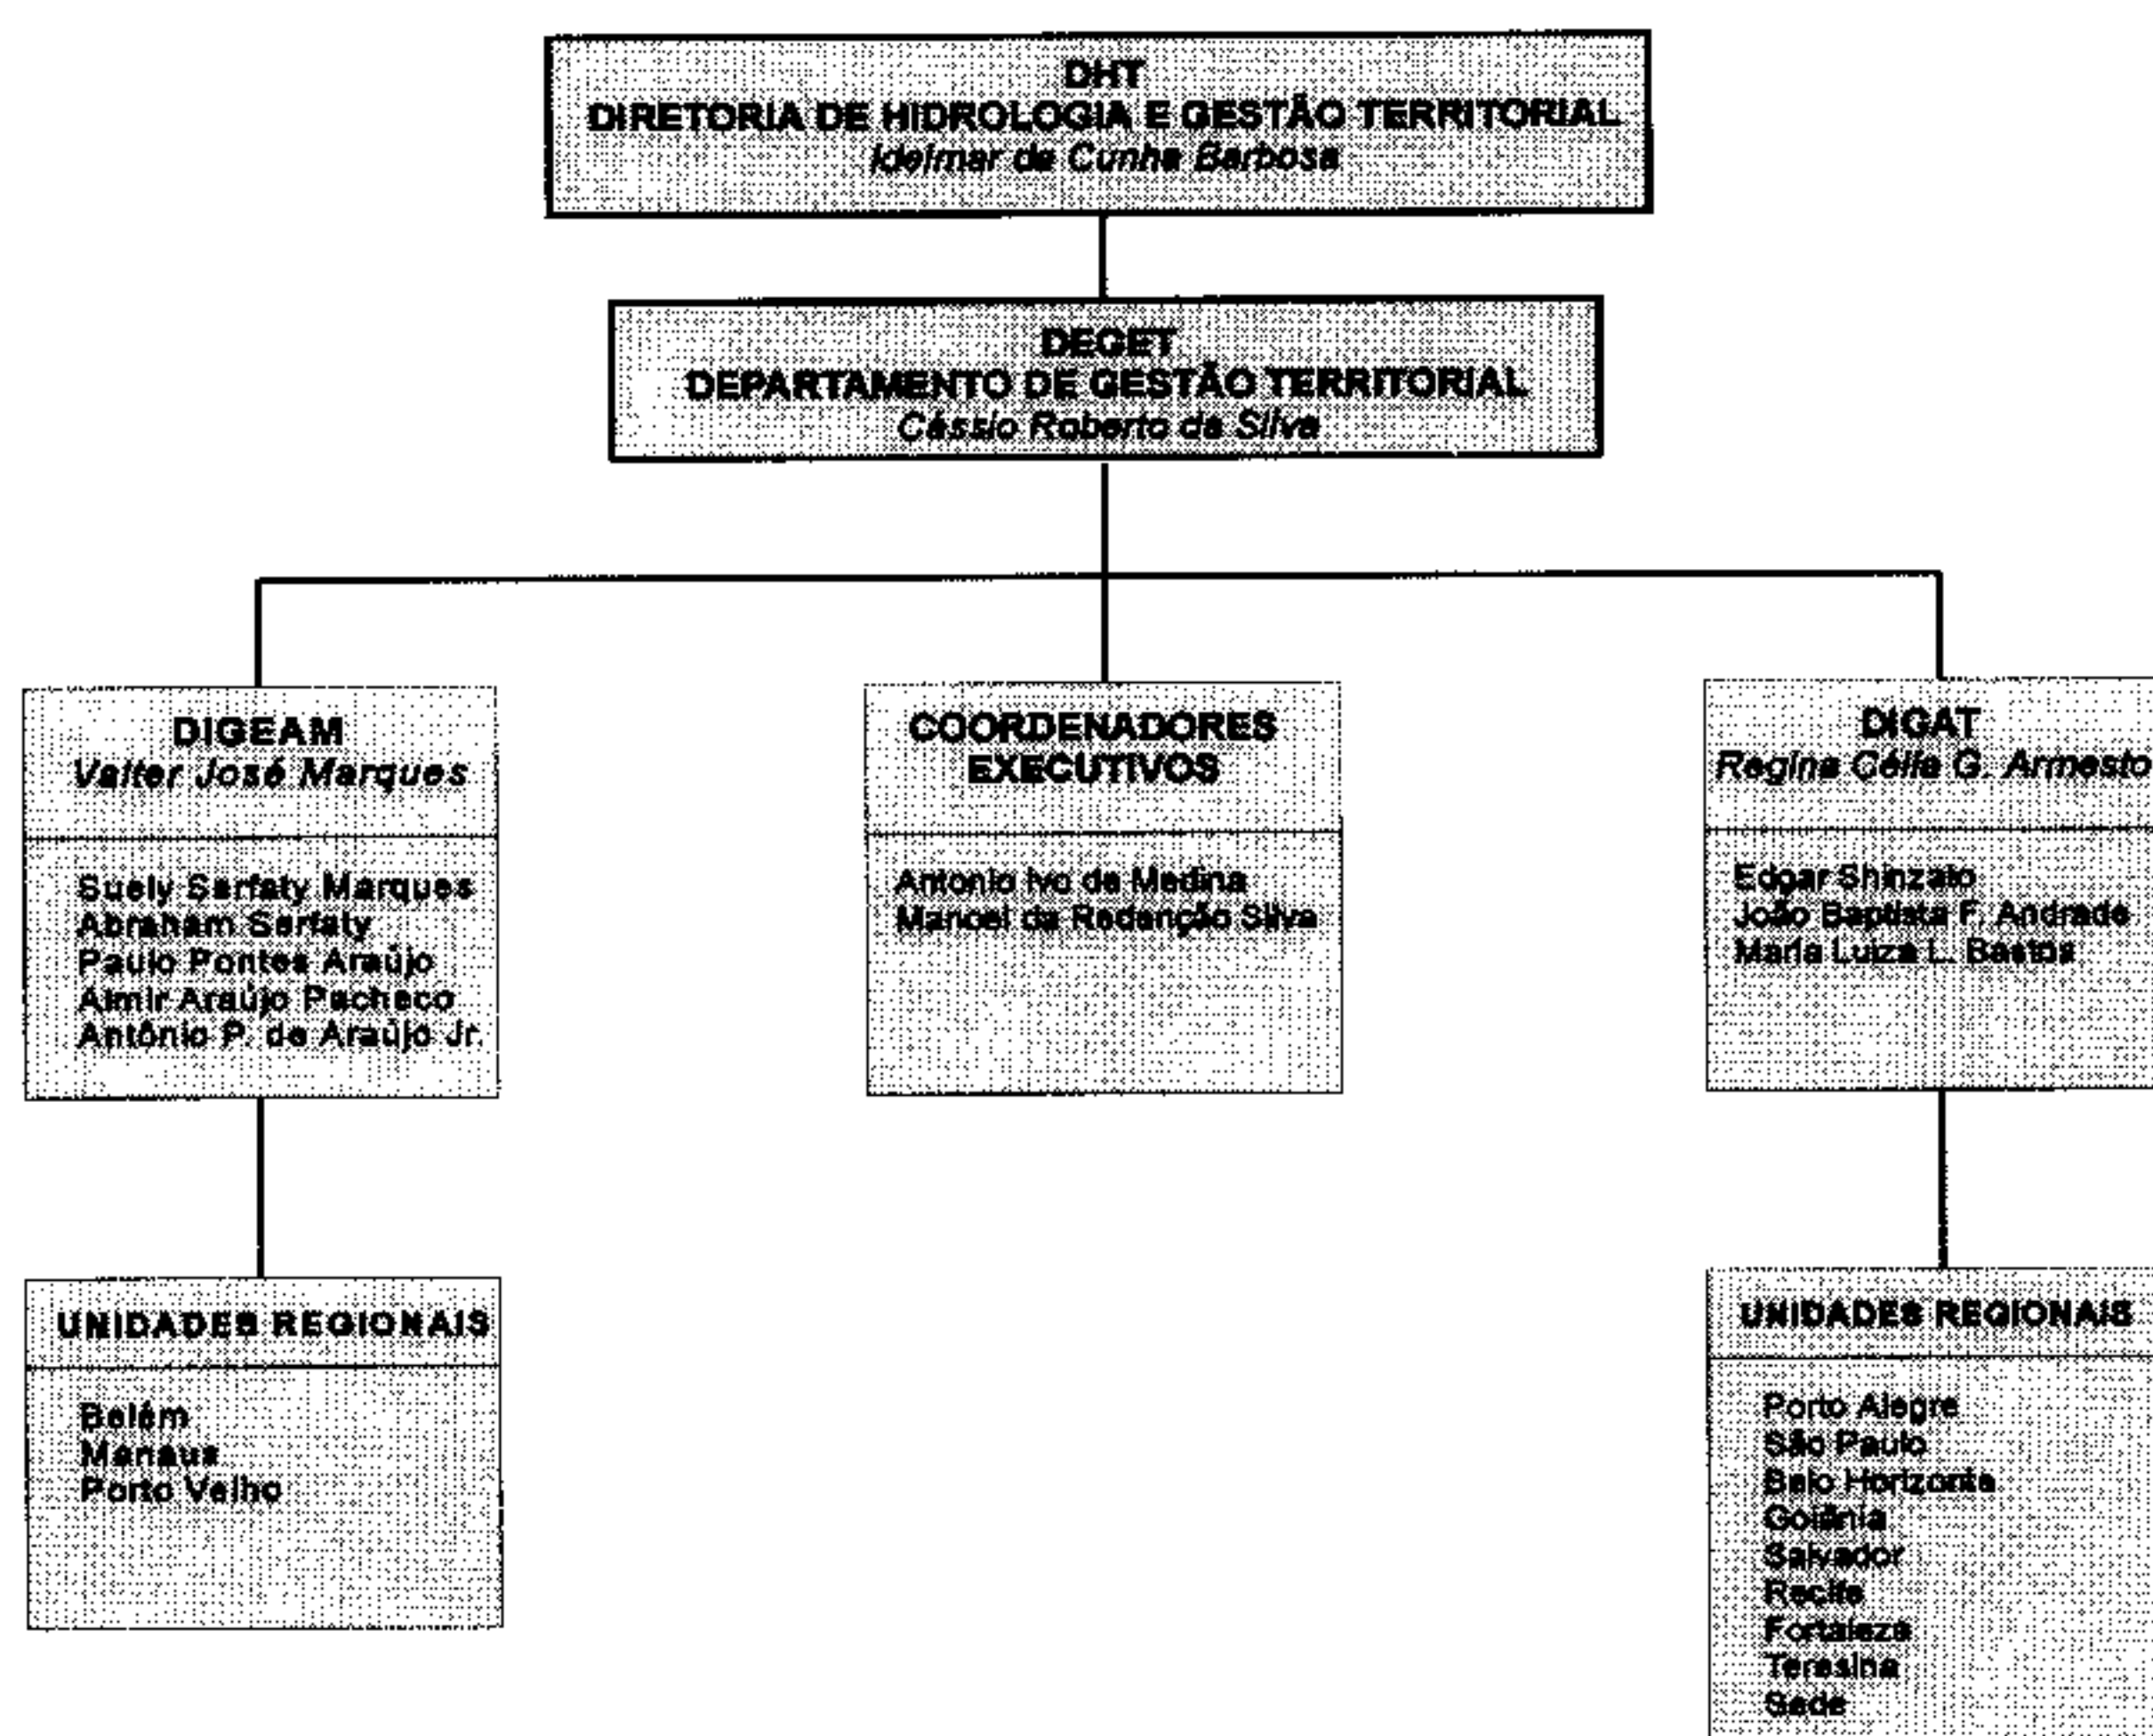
DHT
DIRETORIA DE HIDROLOGIA E GESTÃO TERRITORIAL
Idelmar da Cunha Barbosa

DEGET
DEPARTAMENTO DE GESTÃO TERRITORIAL
Cássio Roberto da Silva

DIGEAM
Valter José Marques

Suely Serfaty Marques
Abraham Serfaty
Paulo Pontes Araújo
Almir Araújo Pacheco
Antônio P. de Araújo Jr.

UNIDADES REGIONAIS

Belém
Manaus
Porto Velho

COORDENADORES EXECUTIVOS

Antonio Ivo de Medina
Manoel da Redenção Silva

DIGAT
Regina Célia G. Armesto

Edgar Shinzato
João Baptista F. Andrade
Maria Luiza L. Bastos

UNIDADES REGIONAIS

Porto Alegre
São Paulo
Belo Horizonte
Goiânia
Salvador
Recife
Fortaleza
Teresina
Sede